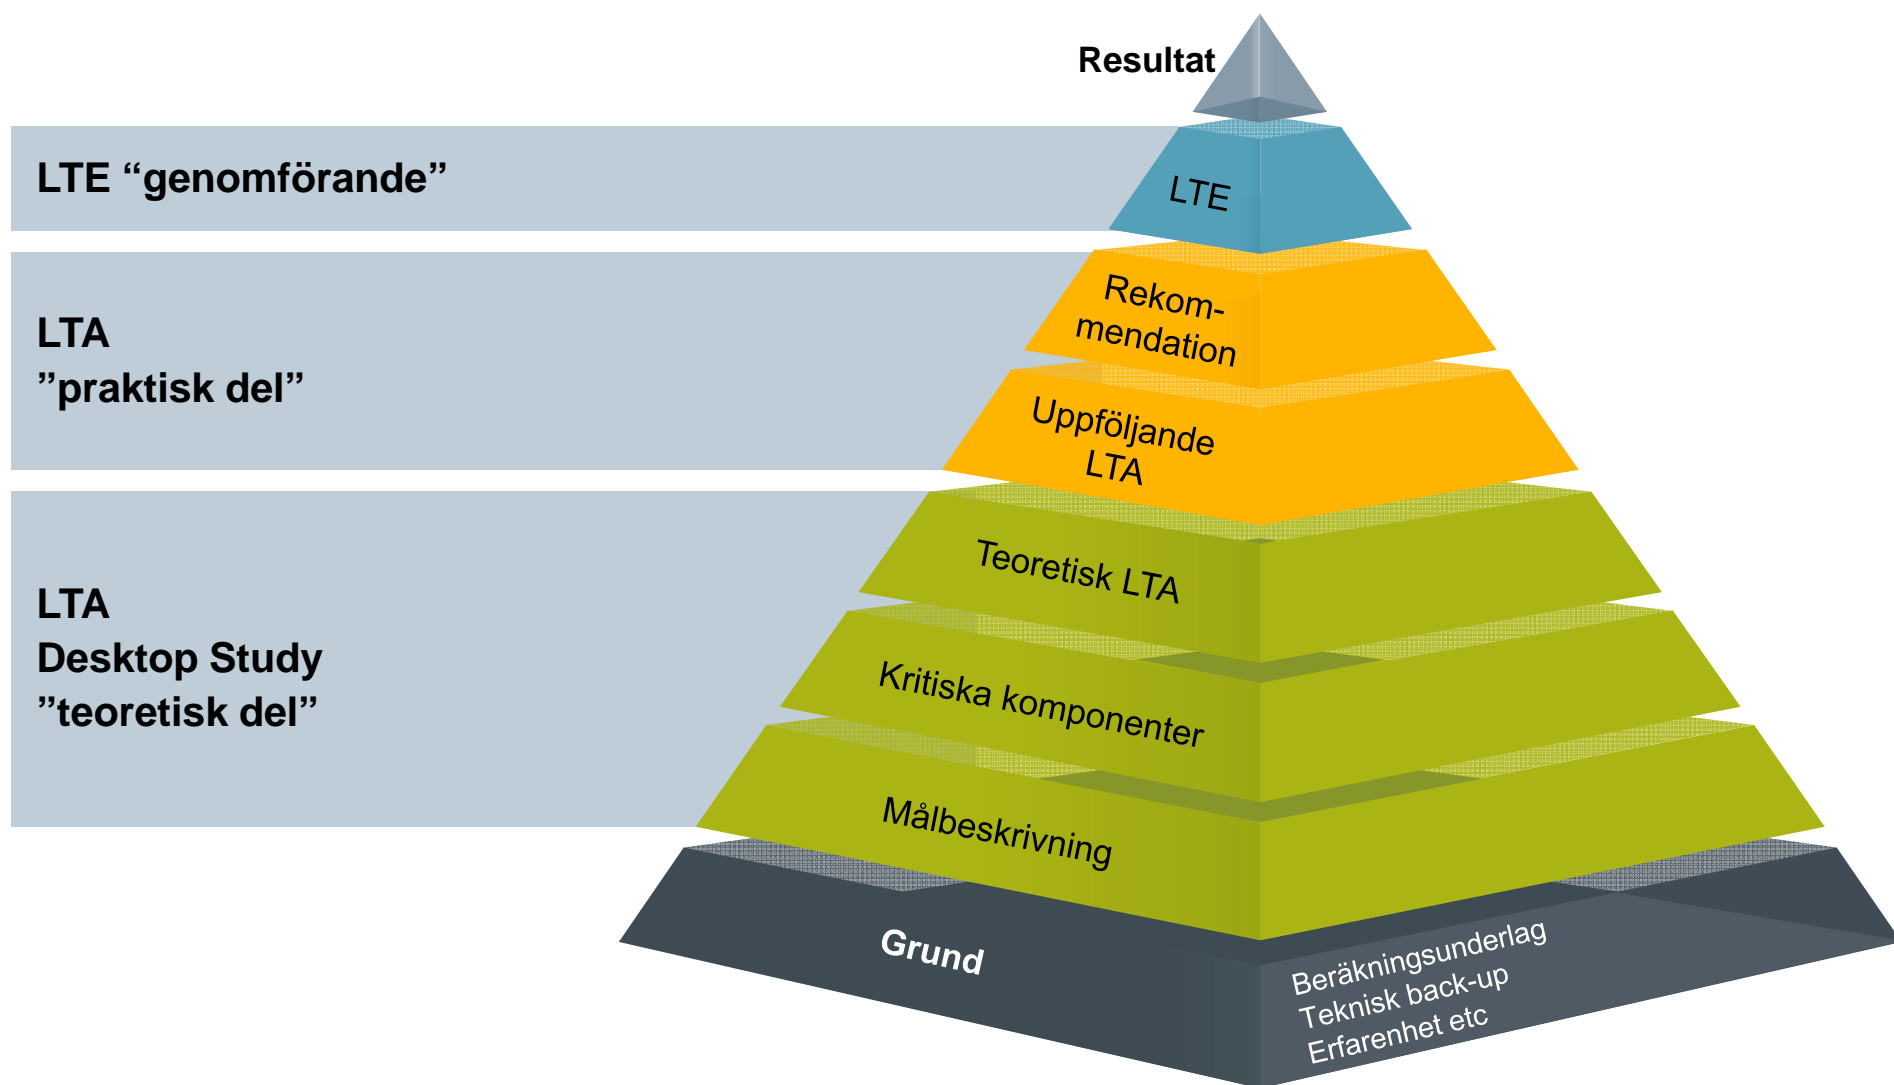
Resultat

LTE “genomförande”

LTE

LTA
”praktisk del”

Rekommendation

Uppföljande LTA

LTA
Desktop Study
”teoretisk del”

Teoretisk LTA

Kritiska komponenter

Målbeskrivning

Grund

Beräkningsunderlag
Teknisk back-up
Erfarenhet etc